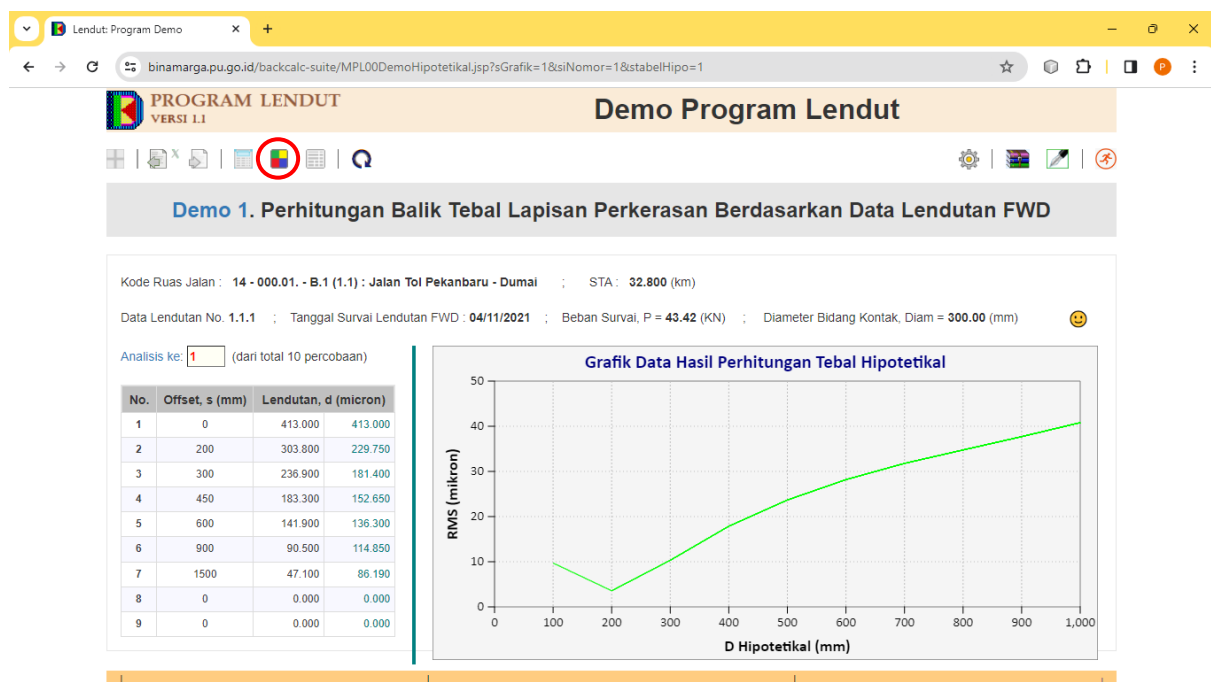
Lendut: Program Demo

binamarga.pu.go.id/backcalc-suite/MPL00DemoHipotetikal.jsp?sGrafik=1&siNomor=1&stabelHipo=1

PROGRAM LENDUT
VERSI 1.1

Demo Program Lendut

Demo 1. Perhitungan Balik Tebal Lapisan Perkerasan Berdasarkan Data Lendutan FWD

Kode Ruas Jalan : 14 - 000.01. - B.1 (1.1) : Jalan Tol Pekanbaru - Dumai ; STA : 32.800 (km)

Data Lendutan No. 1.1.1 ; Tanggal Survai Lendutan FWD : 04/11/2021 ; Beban Survai, P = 43.42 (KN) ; Diameter Bidang Kontak, Diam = 300.00 (mm)

Analisis ke: 1 (dari total 10 percobaan)

| No. | Offset, s (mm) | Lendutan, d (micron) | |
|---|---|---|---|
| 1 | 0 | 413.000 | 413.000 |
| 2 | 200 | 303.800 | 229.750 |
| 3 | 300 | 236.900 | 181.400 |
| 4 | 450 | 183.300 | 152.650 |
| 5 | 600 | 141.900 | 136.300 |
| 6 | 900 | 90.500 | 114.850 |
| 7 | 1500 | 47.100 | 86.190 |
| 8 | 0 | 0.000 | 0.000 |
| 9 | 0 | 0.000 | 0.000 |

Grafik Data Hasil Perhitungan Tebal Hipotetikal

RMS (mikron)

50
40
30
20
10
0

0 100 200 300 400 500 600 700 800 900 1,000

D Hipotetikal (mm)